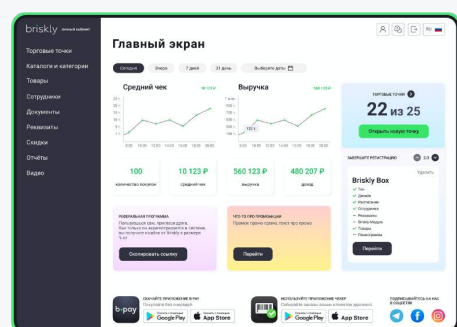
briskly личный кабинет

Торговые точки
Каталоги и категории
Товары
Сотрудники
Документы
Реквизиты
Скидки
Отчёты
Видео

Главный экран

RU

Сегодня
Вчера
7 дней
31 день
Выберите даты

Средний чек

Выручка

100
количество покупок

10 123 ₽
средний чек

560 123 ₽
выручка

480 207 ₽
доход

ТОРГОВЫЕ ТОЧКИ
22 из 25
Открыть новую точку

ЗАВЕРШИТЕ РЕГИСТРАЦИЮ
Удалить
Briskly Box
Перейти

РЕФЕРАЛЬНАЯ ПРОГРАММА
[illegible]
Скопировать ссылку

ЧТО-ТО ПРО ПРОМОАКЦИИ
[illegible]
Перейти

b-pay
СКАЧАЙТЕ ПРИЛОЖЕНИЕ B-PAY
Google Play
App Store

ИСПОЛЬЗУЙТЕ ПРИЛОЖЕНИЕ ЧЕКЕР
Google Play
App Store

ПОДПИСЫВАЙТЕСЬ НА НАС В СОЦСЕТЯХ